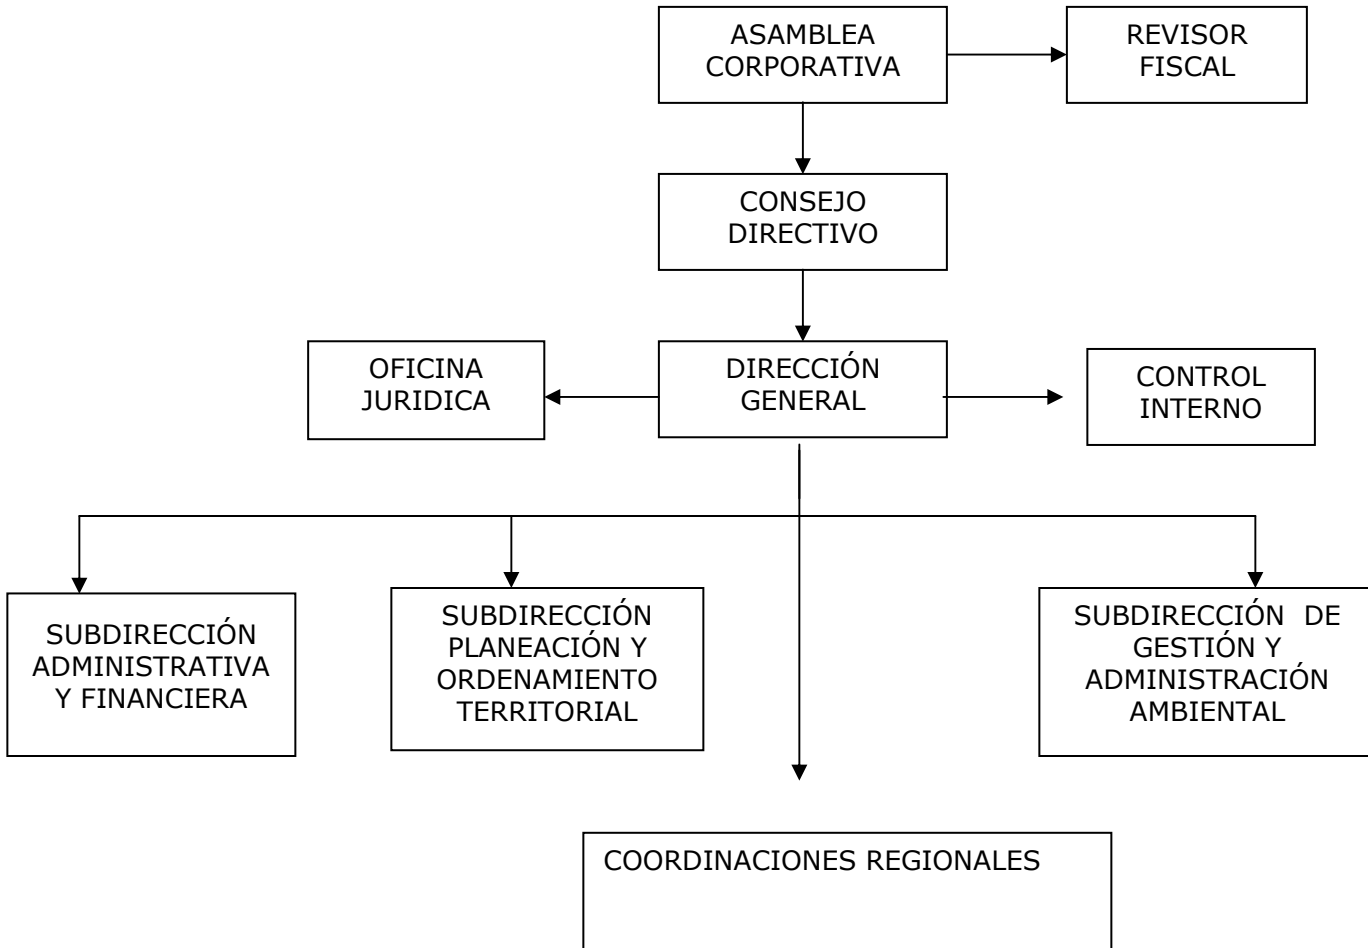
ASAMBLEA CORPORATIVA

REVISOR FISCAL

CONSEJO DIRECTIVO

OFICINA JURIDICA

DIRECCIÓN GENERAL

CONTROL INTERNO

SUBDIRECCIÓN ADMINISTRATIVA Y FINANCIERA

SUBDIRECCIÓN PLANEACIÓN Y ORDENAMIENTO TERRITORIAL

SUBDIRECCIÓN DE GESTIÓN Y ADMINISTRACIÓN AMBIENTAL

COORDINACIONES REGIONALES